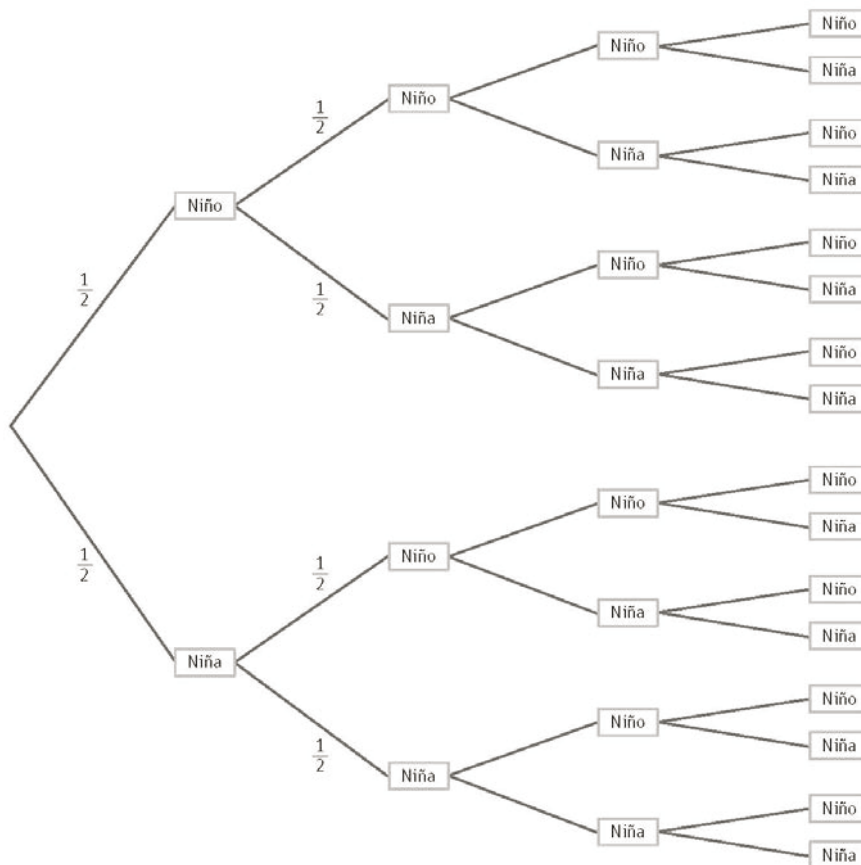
$\frac{1}{2}$

Niño

$\frac{1}{2}$

Niño

Niño

Niño

Niña

Niña

Niño

Niña

$\frac{1}{2}$

Niña

Niño

Niño

Niña

Niña

Niño

Niña

$\frac{1}{2}$

Niña

$\frac{1}{2}$

Niño

Niño

Niño

Niña

Niña

Niño

Niña

$\frac{1}{2}$

Niña

Niño

Niño

Niña

Niña

Niño

Niña